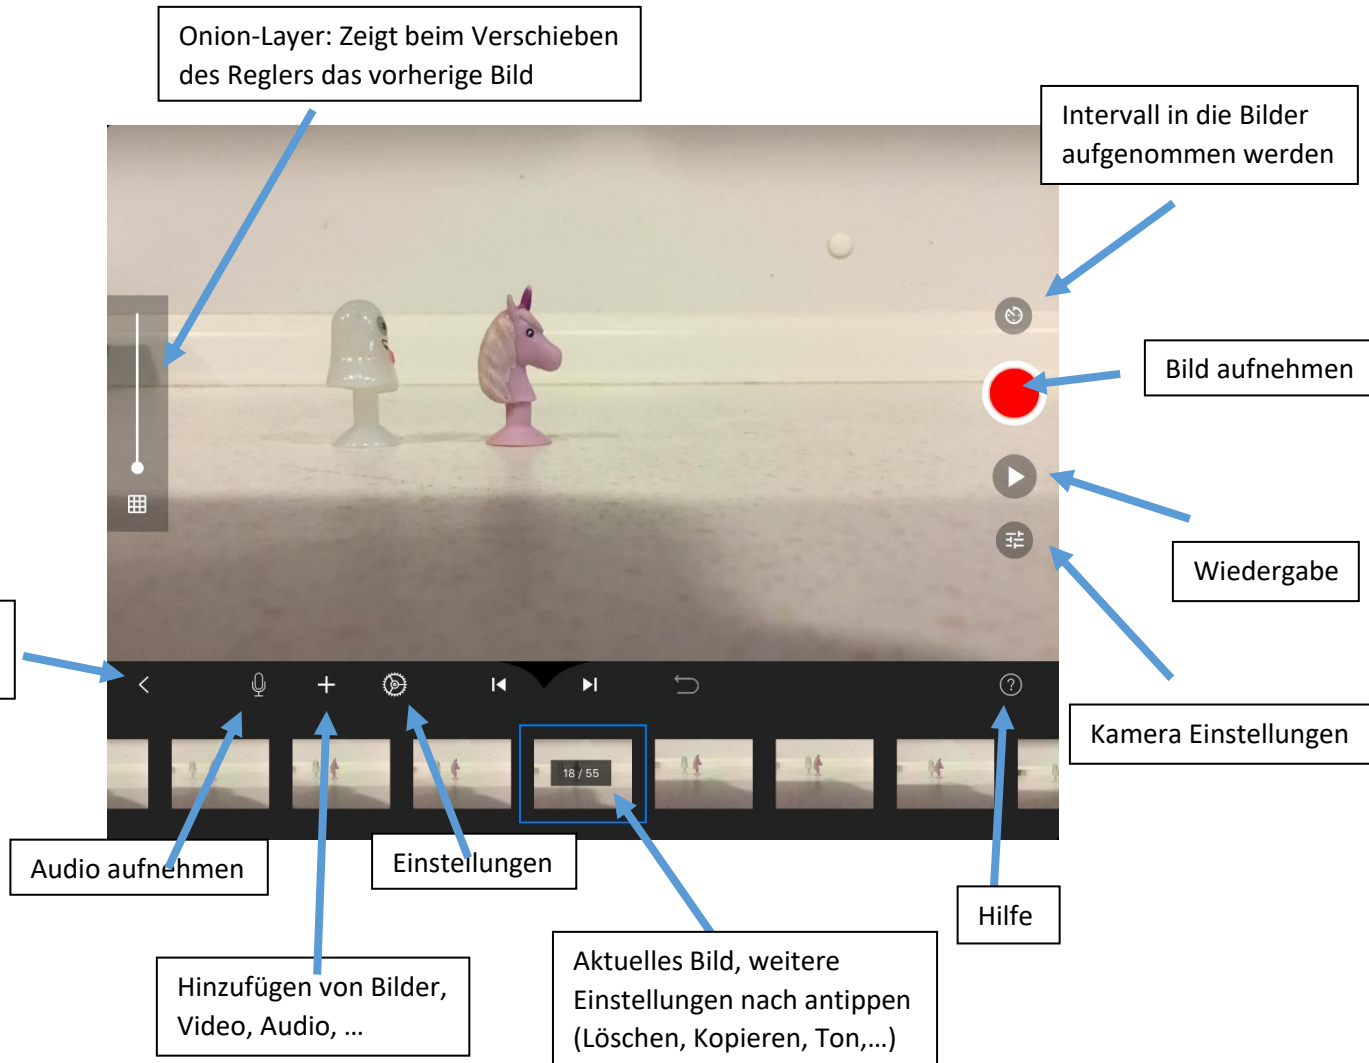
Onion-Layer: Zeigt beim Verschieben des Reglers das vorherige Bild

Intervall in die Bilder aufgenommen werden

Bild aufnehmen

Wiedergabe

Kamera Einstellungen

18 / 55

Audio aufnehmen

Einstellungen

Hilfe

Hinzufügen von Bilder, Video, Audio, …

Aktuelles Bild, weitere Einstellungen nach antippen (Löschen, Kopieren, Ton,…)